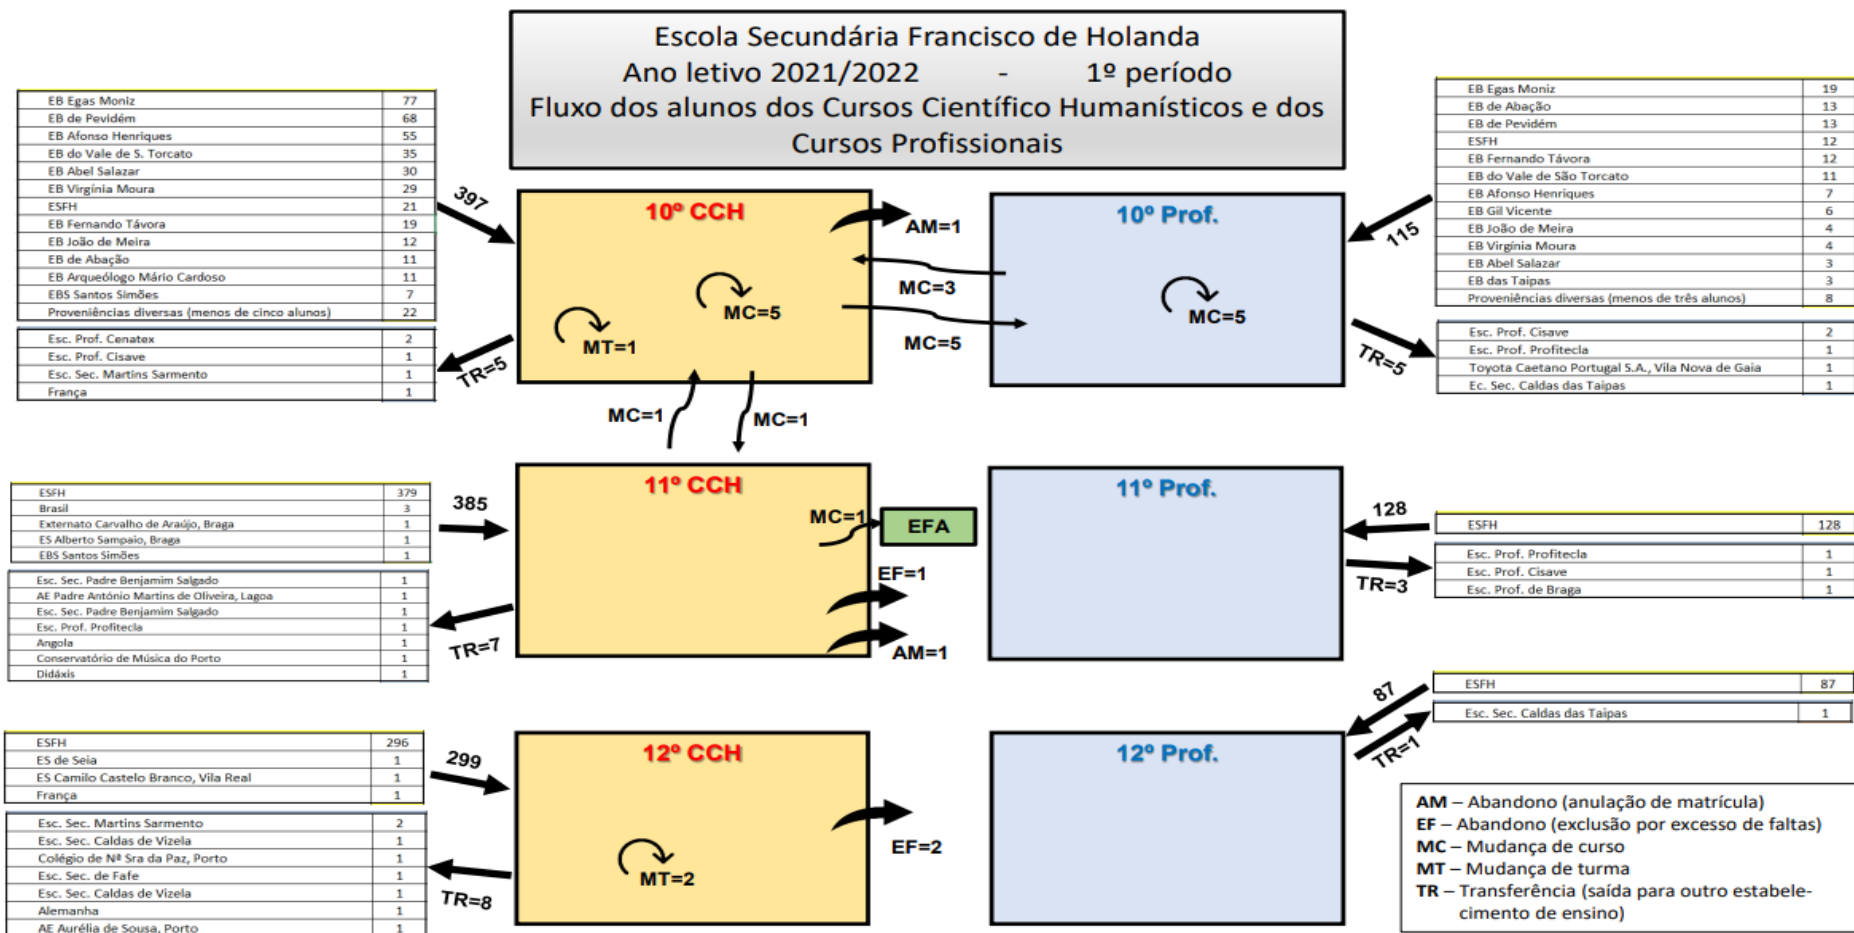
Escola Secundária Francisco de Holanda
Ano letivo 2021/2022 - 1º período
Fluxo dos alunos dos Cursos Científico Humanísticos e dos Cursos Profissionais

| | |
|---|---|
| EB Egas Moniz | 77 |
| EB de Pevidém | 68 |
| EB Afonso Henriques | 55 |
| EB do Vale de S. Torcato | 35 |
| EB Abel Salazar | 30 |
| EB Virgínia Moura | 29 |
| ESFH | 21 |
| EB Fernando Távora | 19 |
| EB João de Meira | 12 |
| EB de Abação | 11 |
| EB Arqueólogo Mário Cardoso | 11 |
| EBS Santos Simões | 7 |
| Proveniências diversas (menos de cinco alunos) | 22 |

| | |
|---|---|
| Esc. Prof. Cenatex | 2 |
| Esc. Prof. Cisave | 1 |
| Esc. Sec. Martins Sarmento | 1 |
| França | 1 |

397
TR=5

10º CCH
MT=1
MC=5
AM=1
MC=3
MC=5
MC=1
MC=1

10º Prof.
MC=5
115
TR=5

| | |
|---|---|
| EB Egas Moniz | 19 |
| EB de Abação | 13 |
| EB de Pevidém | 13 |
| ESFH | 12 |
| EB Fernando Távora | 12 |
| EB do Vale de São Torcato | 11 |
| EB Afonso Henriques | 7 |
| EB Gil Vicente | 6 |
| EB João de Meira | 4 |
| EB Virgínia Moura | 4 |
| EB Abel Salazar | 3 |
| EB das Taipas | 3 |
| Proveniências diversas (menos de três alunos) | 8 |

| | |
|---|---|
| Esc. Prof. Cisave | 2 |
| Esc. Prof. Profitecla | 1 |
| Toyota Caetano Portugal S.A., Vila Nova de Gaia | 1 |
| Ec. Sec. Caldas das Taipas | 1 |

| | |
|---|---|
| ESFH | 379 |
| Brasil | 3 |
| Externato Carvalho de Araújo, Braga | 1 |
| ES Alberto Sampaio, Braga | 1 |
| EBS Santos Simões | 1 |

| | |
|---|---|
| Esc. Sec. Padre Benjamim Salgado | 1 |
| AE Padre António Martins de Oliveira, Lagoa | 1 |
| Esc. Sec. Padre Benjamim Salgado | 1 |
| Esc. Prof. Profitecla | 1 |
| Angola | 1 |
| Conservatório de Música do Porto | 1 |
| Didáxis | 1 |

385
TR=7

11º CCH
MC=1
EFA
EF=1
AM=1

11º Prof.
128
TR=3

| | |
|---|---|
| ESFH | 128 |

| | |
|---|---|
| Esc. Prof. Profitecla | 1 |
| Esc. Prof. Cisave | 1 |
| Esc. Prof. de Braga | 1 |

| | |
|---|---|
| ESFH | 296 |
| ES de Seia | 1 |
| ES Camilo Castelo Branco, Vila Real | 1 |
| França | 1 |

| | |
|---|---|
| Esc. Sec. Martins Sarmento | 2 |
| Esc. Sec. Caldas de Vizela | 1 |
| Colégio de Nª Sra da Paz, Porto | 1 |
| Esc. Sec. de Fafe | 1 |
| Esc. Sec. Caldas de Vizela | 1 |
| Alemanha | 1 |
| AE Aurélia de Sousa, Porto | 1 |

299
TR=8

12º CCH
MT=2
EF=2

12º Prof.
87
TR=1

| | |
|---|---|
| ESFH | 87 |

| | |
|---|---|
| Esc. Sec. Caldas das Taipas | 1 |

AM – Abandono (anulação de matrícula)
EF – Abandono (exclusão por excesso de faltas)
MC – Mudança de curso
MT – Mudança de turma
TR – Transferência (saída para outro estabelecimento de ensino)